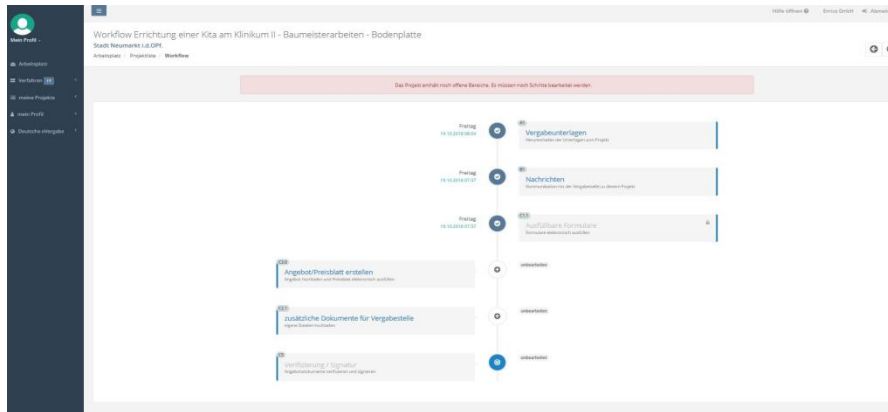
Mein Profil

Arbeitsplatz
Verfahren
meine Projekte
mein Profil
Deutsche eVergabe

Hilfe öffnen Emma GmbH Abmelden

Workflow Errichtung einer Kita am Klinikum II - Baumeisterarbeiten - Bodenplatte
Stadt Neumarkt i.d.OPf.
Arbeitsplatz / Projektliste / Workflow

Das Projekt enthält noch offene Bereiche. Es müssen noch Schritte bearbeitet werden.

Freitag
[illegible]
Vergabeunterlagen
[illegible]

Freitag
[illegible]
Nachrichten
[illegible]

Freitag
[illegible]
Ausfüllbare Formulare
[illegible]

Angebot/Preisblatt erstellen
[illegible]
unbearbeitet

zusätzliche Dokumente für Vergabestelle
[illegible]
unbearbeitet

Verifizierung / Signatur
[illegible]
unbearbeitet